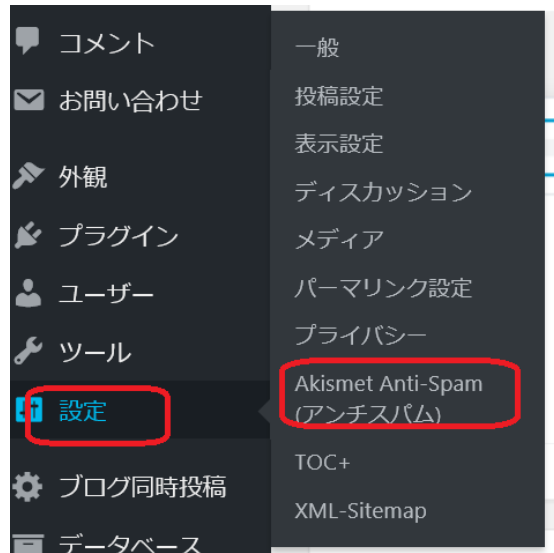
コメント
お問い合わせ
外観
プラグイン
ユーザー
ツール
設定
ブログ同時投稿
データベース

一般
投稿設定
表示設定
ディスカッション
メディア
パーマリンク設定
プライバシー
Akismet Anti-Spam (アンチスパム)
TOC+
XML-Sitemap